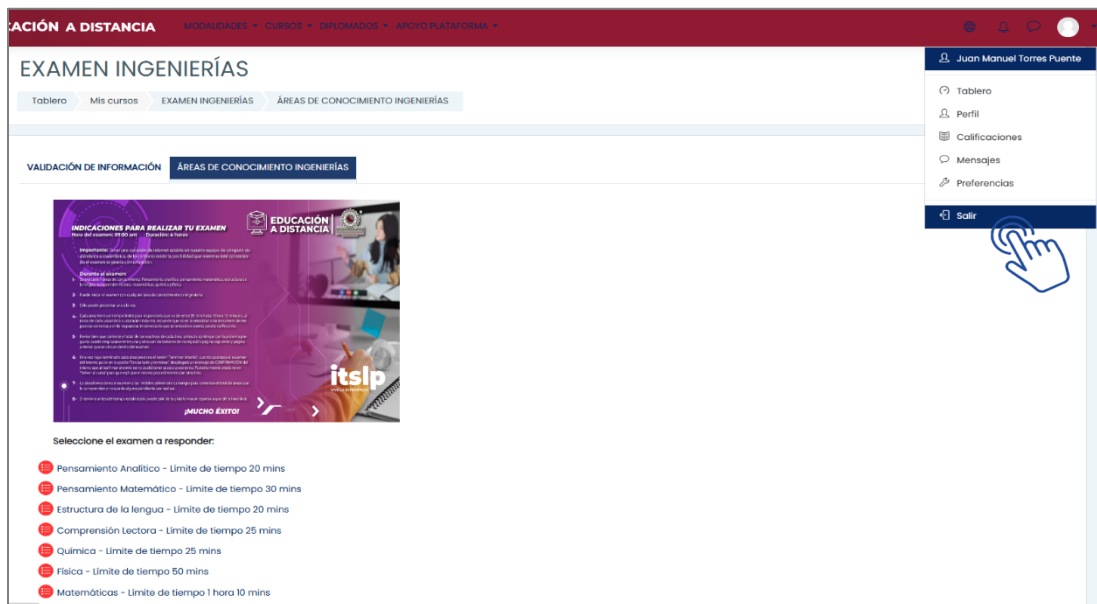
CACIÓN A DISTANCIA MODALIDADES CURSOS DIPLOMADOS APOYO PLATAFORMA

EXAMEN INGENIERÍAS

Tablero | Mis cursos | EXAMEN INGENIERÍAS | ÁREAS DE CONOCIMIENTO INGENIERÍAS

Juan Manuel Torres Puente
Tablero
Perfil
Calificaciones
Mensajes
Preferencias
Salir

VALIDACIÓN DE INFORMACIÓN | ÁREAS DE CONOCIMIENTO INGENIERÍAS

INDICACIONES PARA REALIZAR TU EXAMEN
Hora del examen: 09:00 am Duración: 4 horas

EDUCACIÓN A DISTANCIA

Importante: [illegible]

Durante el examen:
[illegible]

itslp

¡MUCHO ÉXITO!

Seleccione el examen a responder:

Pensamiento Analítico - Límite de tiempo 20 mins
Pensamiento Matemático - Límite de tiempo 30 mins
Estructura de la lengua - Límite de tiempo 20 mins
Comprensión Lectora - Límite de tiempo 25 mins
Química - Límite de tiempo 25 mins
Física - Límite de tiempo 50 mins
Matemáticas - Límite de tiempo 1 hora 10 mins